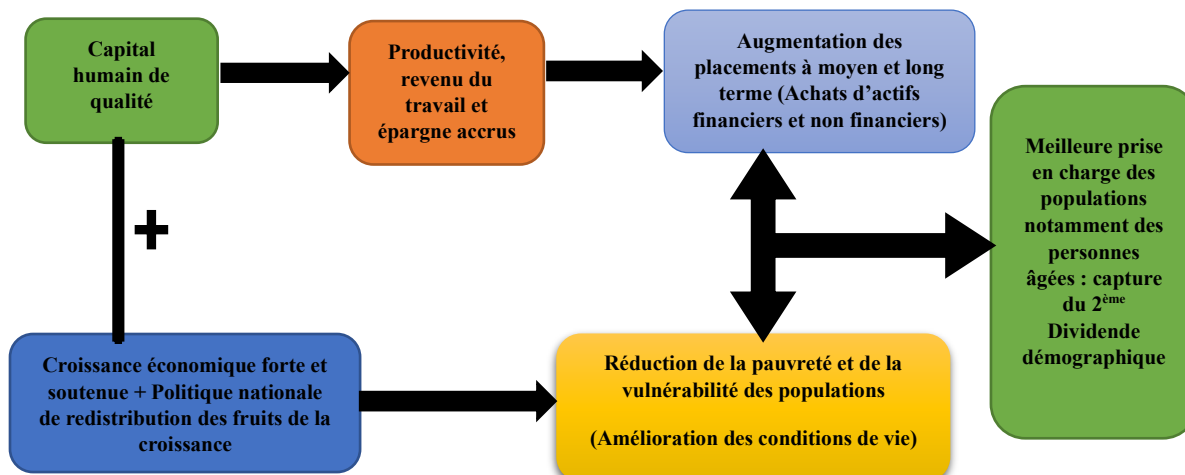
Capital humain de qualité

Productivité, revenu du travail et épargne accrus

Augmentation des placements à moyen et long terme (Achats d'actifs financiers et non financiers)

Meilleure prise en charge des populations notamment des personnes âgées : capture du 2$^{ème}$ Dividende démographique

+

Croissance économique forte et soutenue + Politique nationale de redistribution des fruits de la croissance

Réduction de la pauvreté et de la vulnérabilité des populations

(Amélioration des conditions de vie)